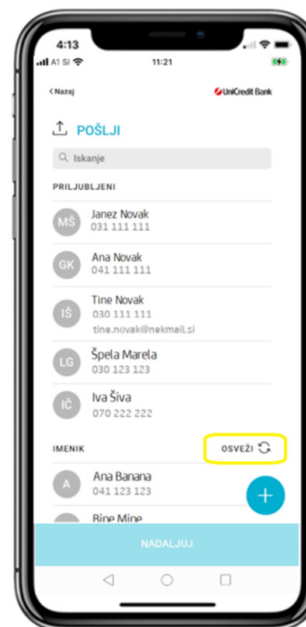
4:13
A1 SI
11:21
< Nazaj
UniCredit Bank
POŠLJI
Iskanje
PRILJUBLJENI
MŠ
Janez Novak
031 111 111
GK
Ana Novak
041 111 111
IŠ
Tine Novak
030 111 111
tine.novak@nekmail.si
LG
Špela Marela
030 123 123
IČ
Iva Šiva
070 222 222
IMENIK
OSVEŽI
A
Ana Banana
041 123 123
Bine Mine
NADALJUJ